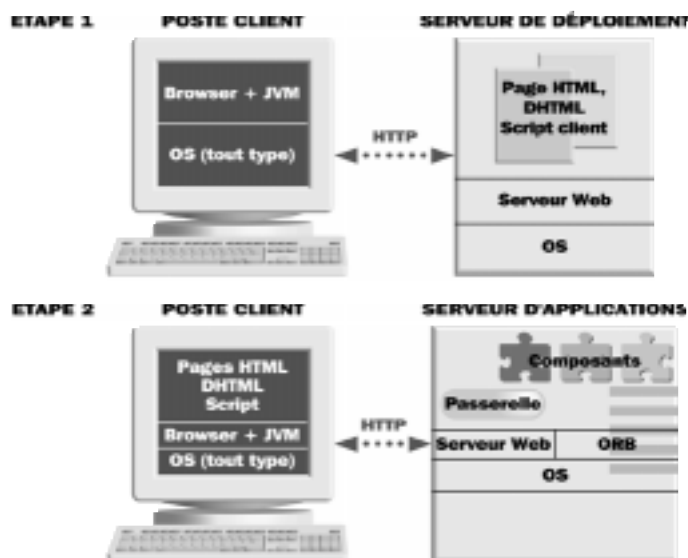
ETAPE 1 POSTE CLIENT SERVEUR DE DÉPLOIEMENT

Browser + JVM

OS (tout type)

HTTP

Page HTML, DHTML Script client

Serveur Web

OS

ETAPE 2 POSTE CLIENT SERVEUR D'APPLICATIONS

Pages HTML DHTML Script

Browser + JVM

OS (tout type)

HTTP

Composants

Passerelle

Serveur Web

ORB

OS